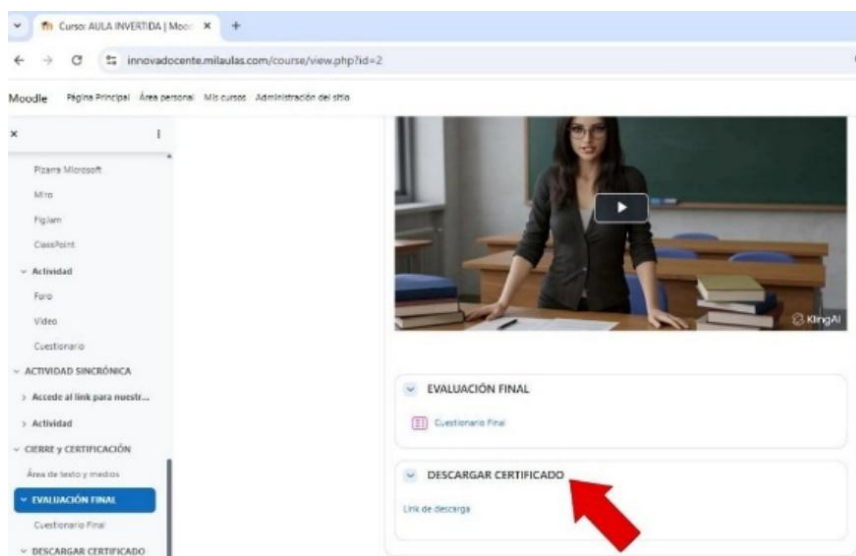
Curso: AULA INVERTIDA | Mooc ×
+
innovadocente.milaulas.com/course/view.php?id=2

Moodle Página Principal Área personal Mis cursos Administración del sitio

×

Pizarra Microsoft
Miro
Figjam
ClassPoint
Actividad
Foro
Video
Cuestionario
ACTIVIDAD SINCRÓNICA
Accede al link para nuestr...
Actividad
CIERRE y CERTIFICACIÓN
Área de texto y medios
EVALUACIÓN FINAL
Cuestionario Final
DESCARGAR CERTIFICADO

KlingAI

EVALUACIÓN FINAL
Cuestionario Final

DESCARGAR CERTIFICADO
Link de descarga